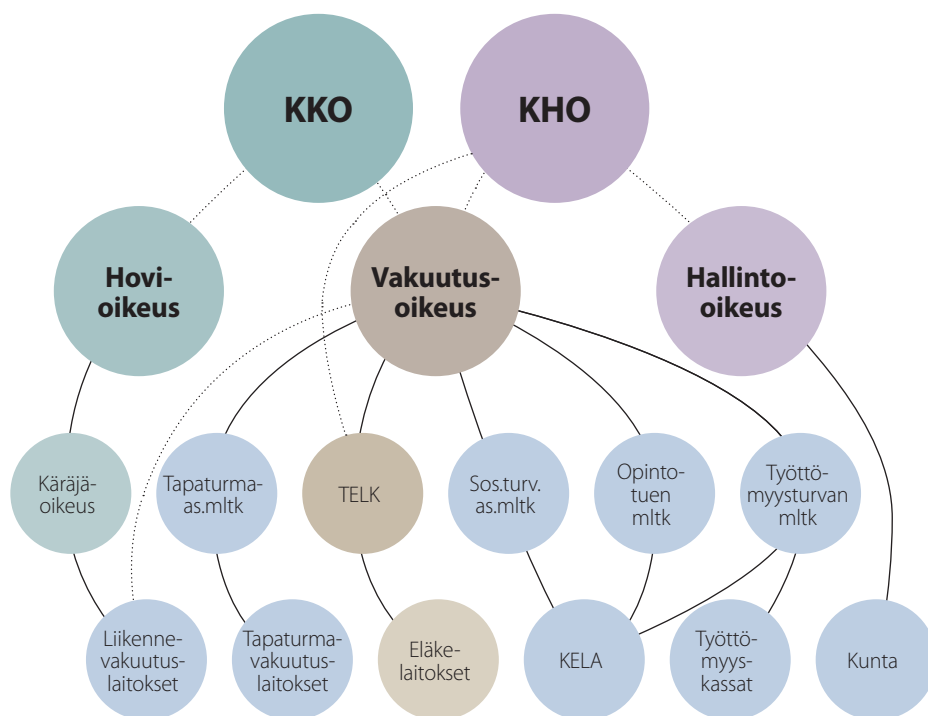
KKO

KHO

Hovioikeus

Vakuutusoikeus

Hallinto-oikeus

Käräjäoikeus

Tapaturmaas.mltk

TELK

Sos.turv. as.mltk

Opintotuen mltk

Työttömyysturvan mltk

Liikennevakuutuslaitokset

Tapaturmavakuutuslaitokset

Eläkelaitokset

KELA

Työttömyyskassat

Kunta